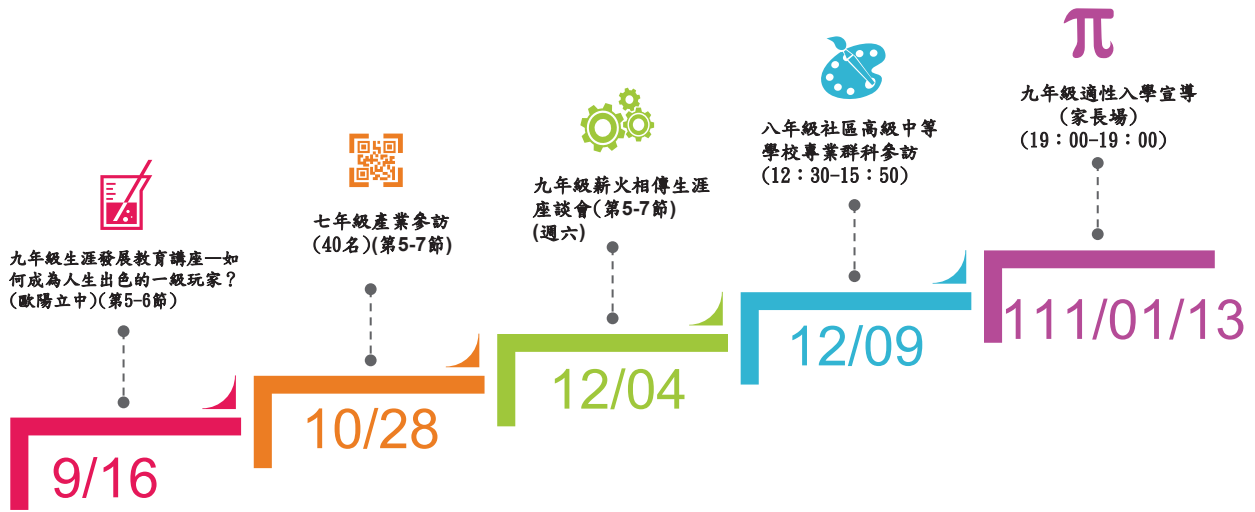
九年級生涯發展教育講座—如何成為人生出色的一級玩家？(歐陽立中)(第5-6節)

9/16

七年級產業參訪(40名)(第5-7節)

10/28

九年級薪火相傳生涯座談會(第5-7節)(週六)

12/04

八年級社區高級中等學校專業群科參訪(12：30-15：50)

12/09

$\pi$

九年級適性入學宣導(家長場)(19：00-19：00)

111/01/13